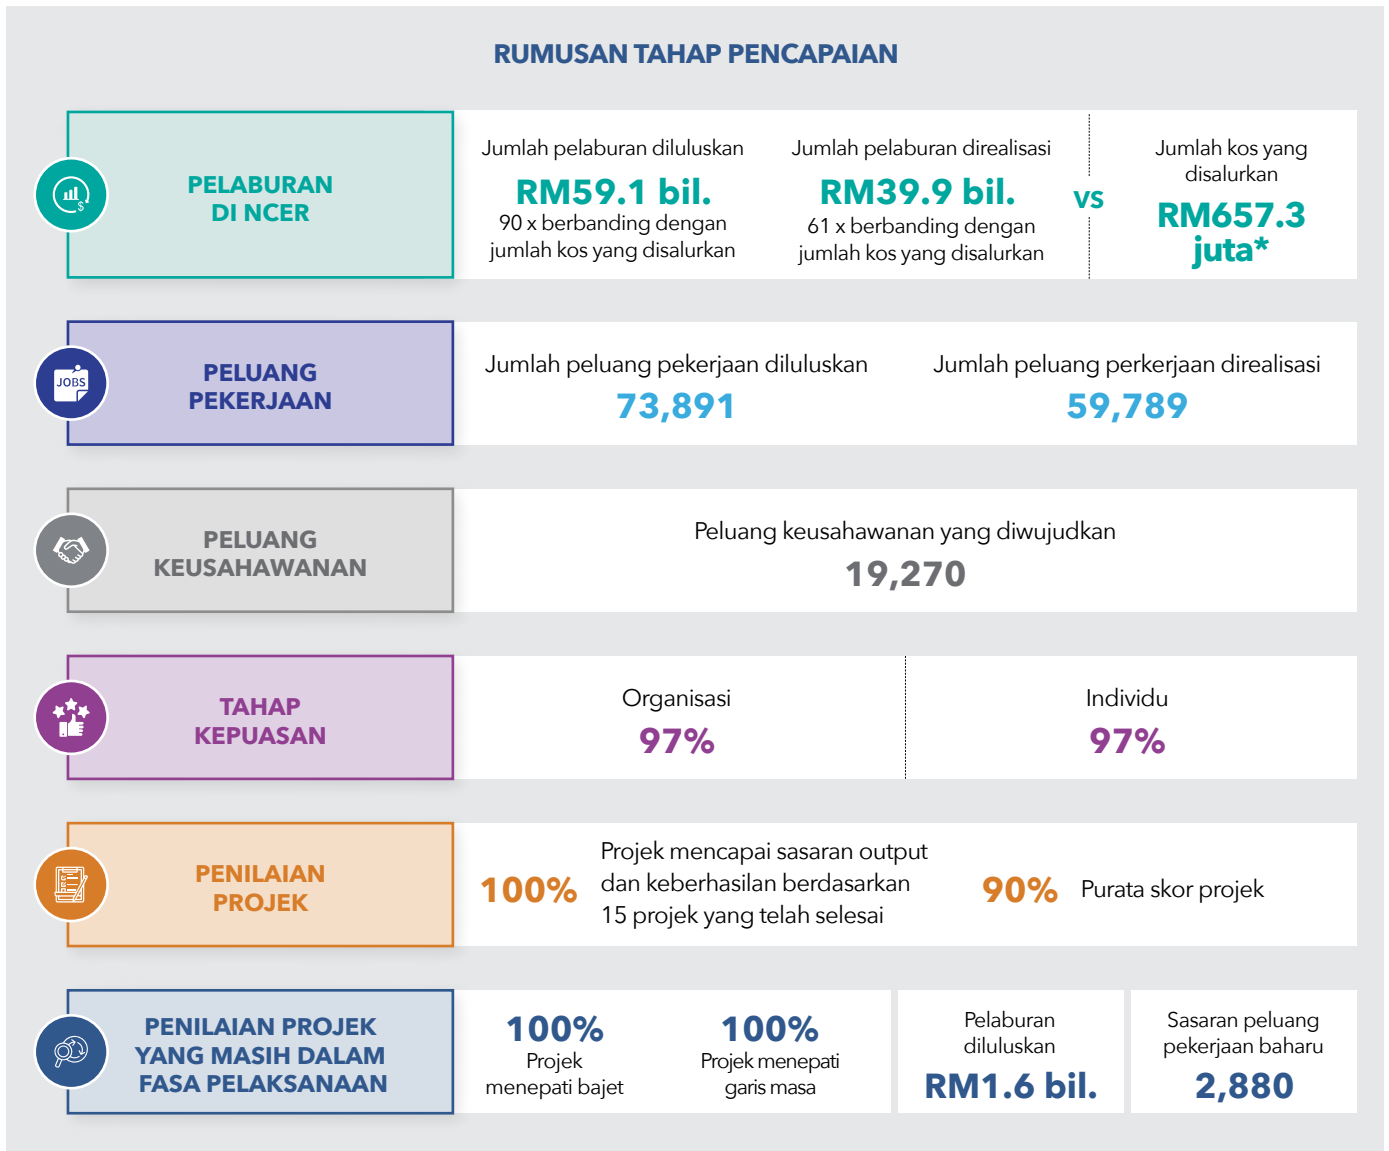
RUMUSAN TAHAP PENCAPAIAN

PELABURAN DI NCER

Jumlah pelaburan diluluskan
RM59.1 bil.
90 x berbanding dengan jumlah kos yang disalurkan

Jumlah pelaburan direalisasi
RM39.9 bil.
61 x berbanding dengan jumlah kos yang disalurkan

VS

Jumlah kos yang disalurkan
RM657.3 juta*

JOBS

PELUANG PEKERJAAN

Jumlah peluang pekerjaan diluluskan
73,891

Jumlah peluang perkerjaan direalisasi
59,789

PELUANG KEUSAHAWANAN

Peluang keusahawanan yang diwujudkan
19,270

TAHAP KEPUASAN

Organisasi
97%

Individu
97%

PENILAIAN PROJEK

100% Projek mencapai sasaran output dan keberhasilan berdasarkan 15 projek yang telah selesai

90% Purata skor projek

PENILAIAN PROJEK YANG MASIH DALAM FASA PELAKSANAAN

100%
Projek menepati bajet

100%
Projek menepati garis masa

Pelaburan diluluskan
RM1.6 bil.

Sasaran peluang pekerjaan baharu
2,880